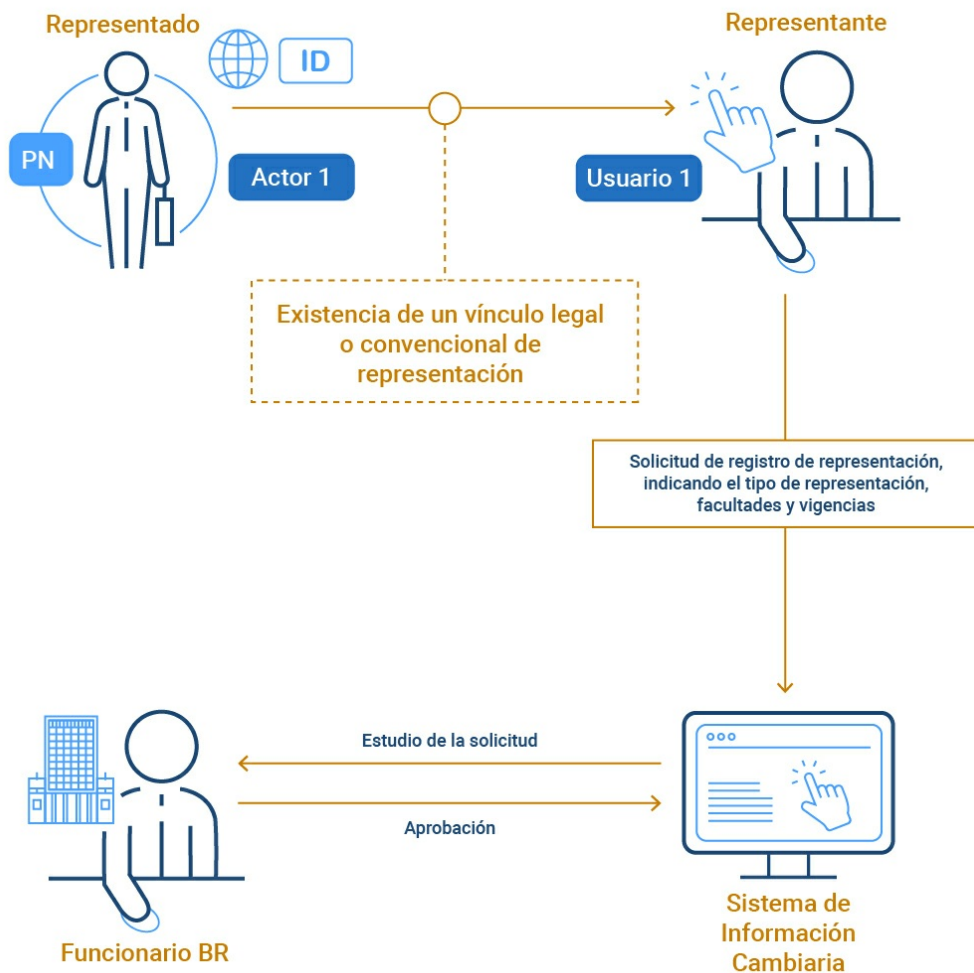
Representado

ID

PN

Actor 1

Representante

Usuario 1

Existencia de un vínculo legal o convencional de representación

Solicitud de registro de representación, indicando el tipo de representación, facultades y vigencias

Estudio de la solicitud

Aprobación

Funcionario BR

Sistema de Información Cambiaria